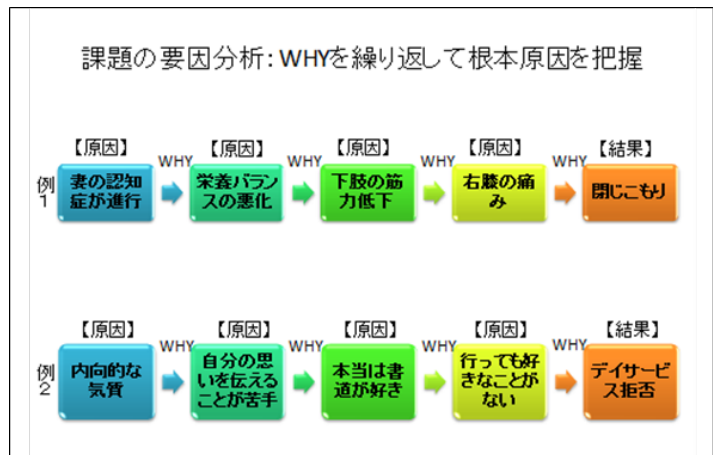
課題の要因分析：WHYを繰り返して根本原因を把握

例1

【原因】 妻の認知症が進行

WHY

【原因】 栄養バランスの悪化

WHY

【原因】 下肢の筋力低下

WHY

【原因】 右膝の痛み

WHY

【結果】 閉じこもり

例2

【原因】 内向的な気質

WHY

【原因】 自分の思いを伝えることが苦手

WHY

【原因】 本当は書道が好き

WHY

【原因】 行っても好きなことがない

WHY

【結果】 デイサービス拒否